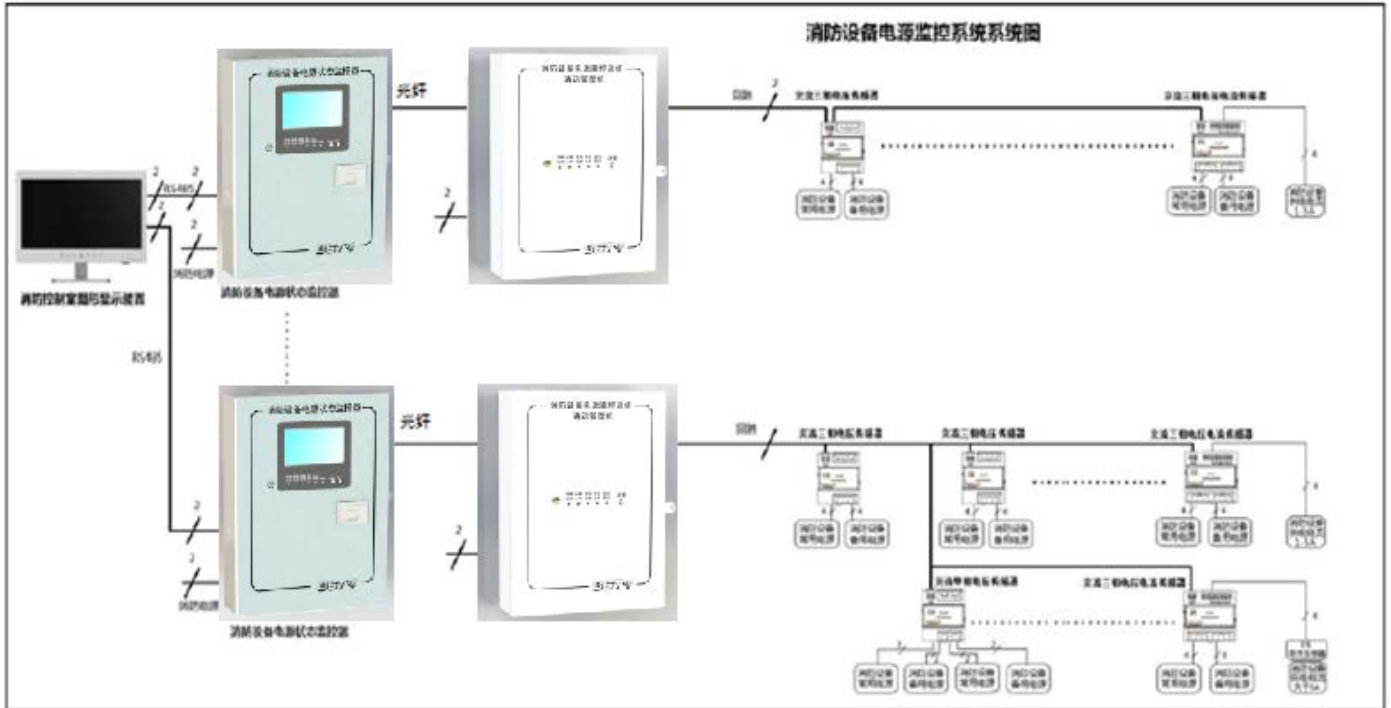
消防设备电源监控系统系统图

消防设备电源状态监控器

光纤

2

回路

交流三相电压传感器

交流三相电压电流传感器

2

RS485

2

2

2

2

消防电源

消防设备常用电源

消防设备备用电源

消防设备常用电源

消防设备备用电源

消防设备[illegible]

消防控制室图形显示装置

消防设备电源状态监控器

RS485

消防设备电源状态监控器

光纤

回路

交流三相电压传感器

交流三相电压传感器

交流三相电压电流传感器

2

2

2

消防电源

消防设备常用电源

消防设备备用电源

消防设备常用电源

消防设备备用电源

消防设备常用电源

消防设备备用电源

消防设备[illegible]

交流单相电压传感器

交流三相电压电流传感器

消防设备常用电源

消防设备备用电源

消防设备常用电源

消防设备备用电源

消防设备常用电源

消防设备备用电源

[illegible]

消防设备电源状态监控器